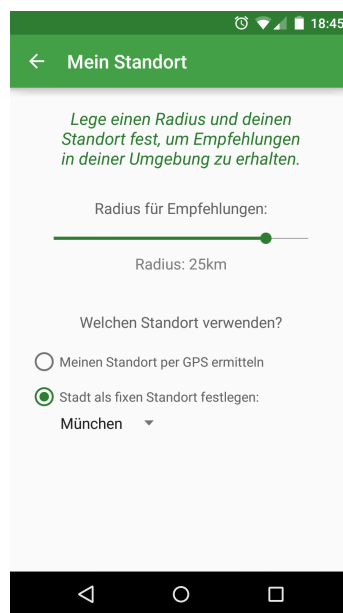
18:45

Mein Standort

Lege einen Radius und deinen Standort fest, um Empfehlungen in deiner Umgebung zu erhalten.

Radius für Empfehlungen:

Radius: 25km

Welchen Standort verwenden?

Meinen Standort per GPS ermitteln

Stadt als fixen Standort festlegen:

München